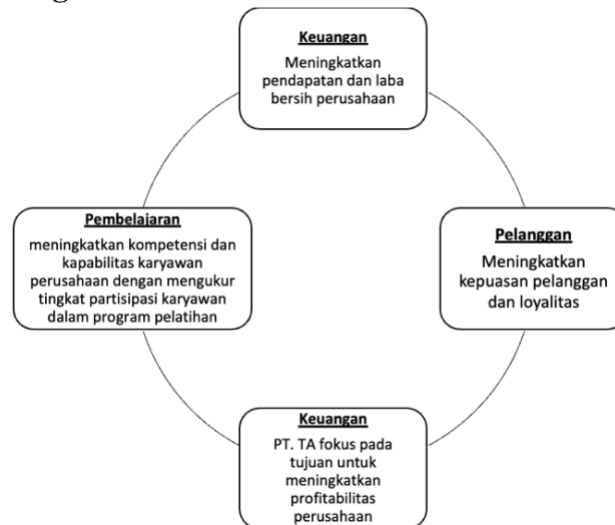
Keuangan
Meningkatkan pendapatan dan laba bersih perusahaan

Pembelajaran
meningkatkan kompetensi dan kapabilitas karyawan perusahaan dengan mengukur tingkat partisipasi karyawan dalam program pelatihan

Pelanggan
Meningkatkan kepuasan pelanggan dan loyalitas

Keuangan
PT. TA fokus pada tujuan untuk meningkatkan profitabilitas perusahaan